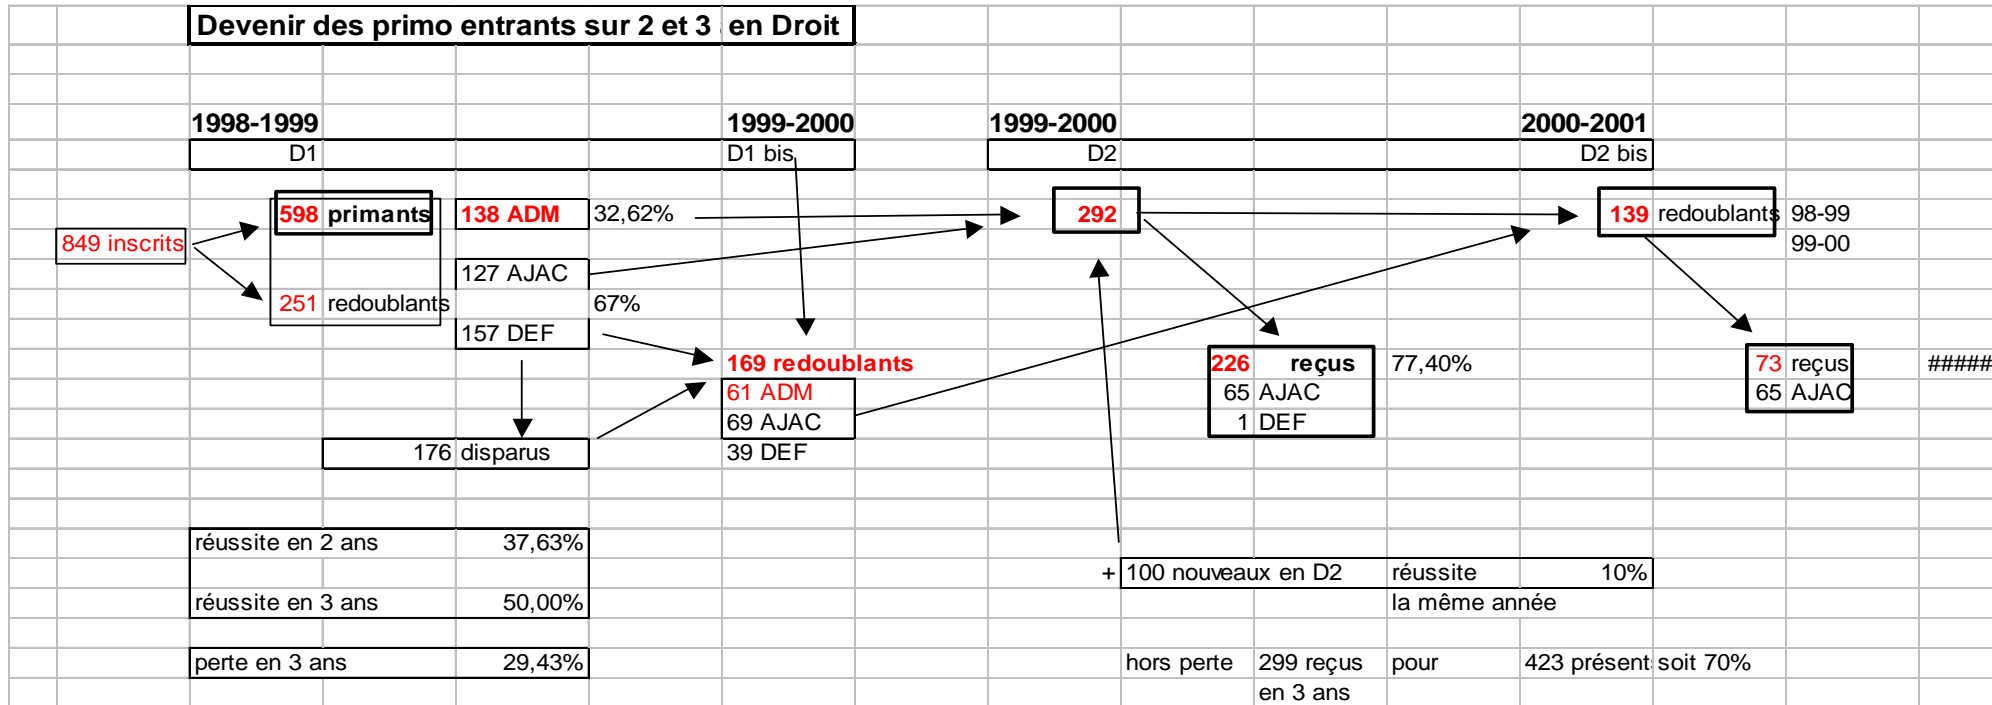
Devenir des primo entrants sur 2 et 3 en Droit

1998-1999
D1

1999-2000
D1 bis

1999-2000
D2

2000-2001
D2 bis

849 inscrits

598 primants

251 redoublants

138 ADM 32,62%

127 AJAC

157 DEF

67%

176 disparus

169 redoublants
61 ADM
69 AJAC
39 DEF

292

226 reçus
65 AJAC
1 DEF

77,40%

139 redoublants 98-99
99-00

73 reçus
65 AJAC

#####

| réussite en 2 ans | 37,63% |
|---|---|
| réussite en 3 ans | 50,00% |

| perte en 3 ans | 29,43% |
|---|---|

+ 100 nouveaux en D2 réussite 10%
la même année

hors perte 299 reçus en 3 ans pour 423 présent soit 70%